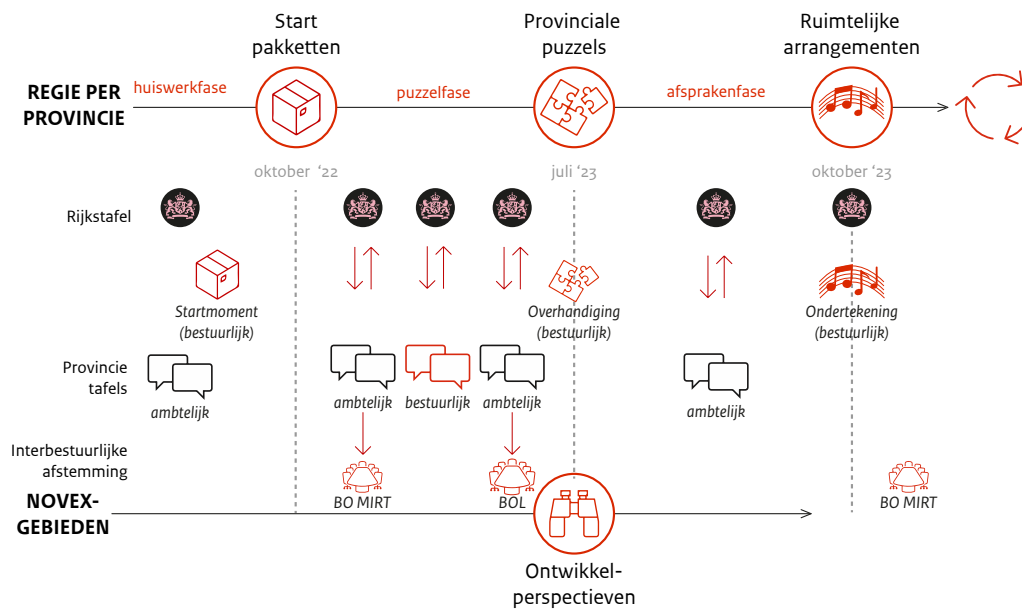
Start pakketten

Provinciale puzzels

Ruimtelijke arrangementen

REGIE PER PROVINCIE

huiswerkfase

puzzelfase

afsprakenfase

oktober '22

juli '23

oktober '23

Rijkstafel

Startmoment (bestuurlijk)

Overhandiging (bestuurlijk)

Ondertekening (bestuurlijk)

Provincie tafels

ambtelijk

ambtelijk

bestuurlijk

ambtelijk

ambtelijk

Interbestuurlijke afstemming

BO MIRT

BOL

BO MIRT

NOVEX-GEBIEDEN

Ontwikkel-perspectieven